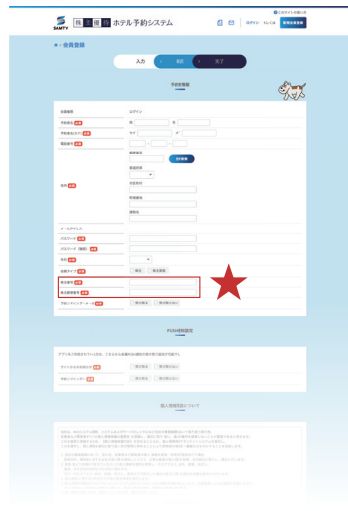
このサイトの使い方

SAMTY 株式会社 ホテル予約システム ログイン ヘルプ 新規会員登録

会員登録

入力 確認 完了

予約者情報

会員種別 公開	ログイン

予約者氏名 必須	姓 名

予約者氏名(カナ) 必須	セイ メイ

電話番号 必須

郵便番号
住所検索

住所 必須
都道府県
市区町村
町域番地
建物名

メールアドレス

パスワード 必須

パスワード(確認) 必須

性別 必須

会員タイプ 必須	法人 個人会員

法人会社名 必須

法人部署名 必須

ご利用の有無

PUSH通知設定

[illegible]

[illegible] 受け取る 受け取らない

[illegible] 受け取る 受け取らない

個人情報保護について

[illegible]